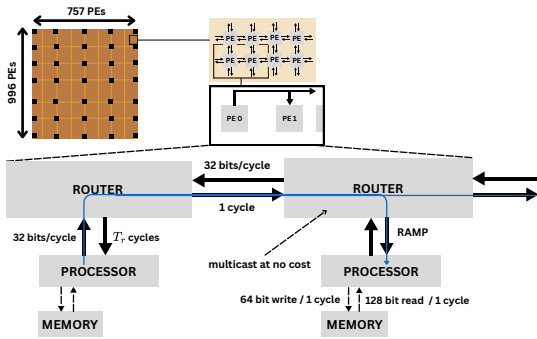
757 PEs

996 PEs

PE PE PE
PE PE PE

PE 0
PE 1

32 bits/cycle

ROUTER

ROUTER

1 cycle

32 bits/cycle

$T_r$ cycles

RAMP

PROCESSOR

multicast at no cost

PROCESSOR

64 bit write / 1 cycle

128 bit read / 1 cycle

MEMORY

MEMORY